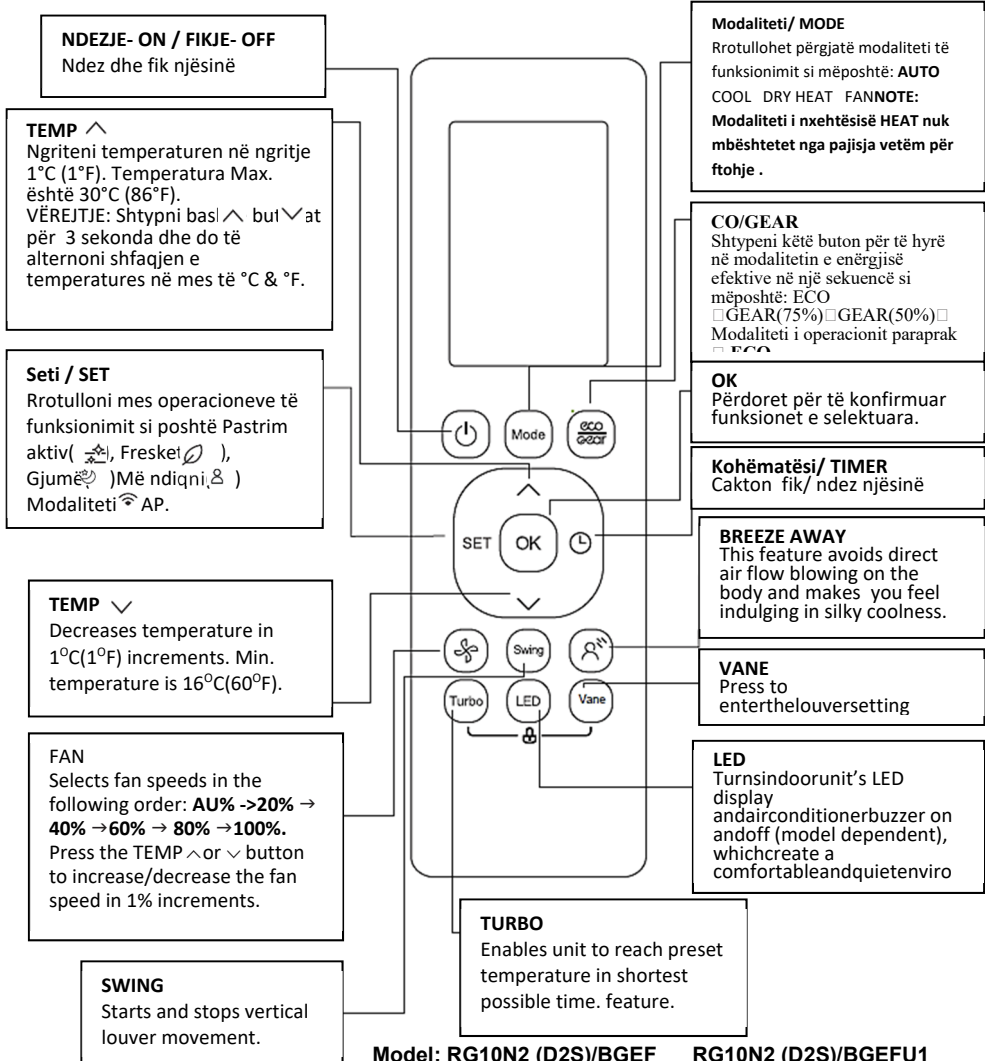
**NDEZJE- ON / FIKJE- OFF**
Ndez dhe fik njësinë

**TEMP** $\wedge$
Ngriteni temperaturen në ngritje 1°C (1°F). Temperatura Max. është 30°C (86°F).
VËREJTJE: Shtypni basl $\wedge$ but $\vee$ at për 3 sekonda dhe do të alternoni shfaqjen e temperatures në mes të °C & °F.

**Seti / SET**
Rrotulloni mes operacioneve të funksionimit si poshtë Pastrim aktiv( , Fresket ), Gjumë )Më ndiqni ) Modaliteti AP.

**TEMP** $\vee$
Decreases temperature in $1^{O}C(1^{O}F)$ increments. Min. temperature is $16^{O}C(60^{O}F)$.

FAN
Selects fan speeds in the following order: **AU% ->20% → 40% →60% → 80% →100%.**
Press the TEMP $\wedge$ or $\vee$ button to increase/decrease the fan speed in 1% increments.

**SWING**
Starts and stops vertical louver movement.

**Modaliteti/ MODE**
Rrotullohet përgjatë modaliteti të funksionimit si mëposhtë: **AUTO** COOL DRY HEAT FAN**NOTE: Modaliteti i nxehtësisë HEAT nuk mbështetet nga pajisja vetëm për ftohje .**

**CO/GEAR**
Shtypeni këtë buton për të hyrë në modalitetin e enërgjisë efektive në një sekuencë si mëposhtë: ECO □GEAR(75%)□GEAR(50%)□ Modaliteti i operacionit paraprak □ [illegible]

**OK**
Përdoret për të konfirmuar funksionet e selektuara.

**Kohëmatësi/ TIMER**
Cakton fik/ ndez njësinë

**BREEZE AWAY**
This feature avoids direct air flow blowing on the body and makes you feel indulging in silky coolness.

**VANE**
Press to enterthelouversetting

**LED**
Turnsindoorunit's LED display andairconditionerbuzzer on andoff (model dependent), whichcreate a comfortableandquietenviro

**TURBO**
Enables unit to reach preset temperature in shortest possible time. feature.

Mode
SET
OK
Swing
Turbo
LED
Vane

**Model: RG10N2 (D2S)/BGEF RG10N2 (D2S)/BGEFU1**